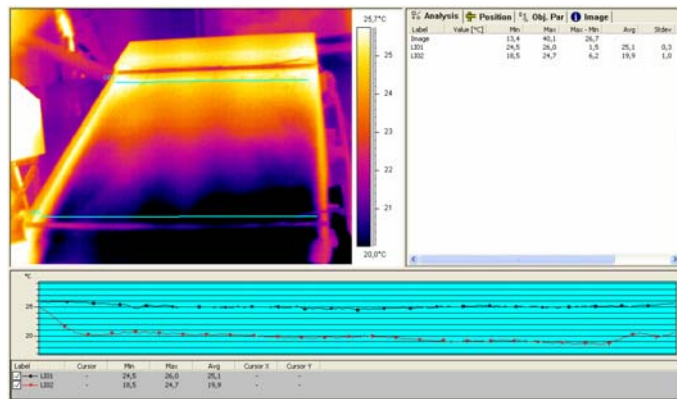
25,7°C
25
24
23
22
21
20,0°C

Analysis | Position | Obj. Par | Image

| Label | Value [°C] | Min | Max | Max - Min | Avg | Stdev |
|---|---|---|---|---|---|---|
| Image | | 13,4 | 40,1 | 26,7 | | |
| Li01 | | 24,5 | 26,0 | 1,5 | 25,1 | 0,3 |
| Li02 | | 18,5 | 24,7 | 6,2 | 19,9 | 1,0 |

°C
25
20

| Label | Cursor | Min | Max | Avg | Cursor X | Cursor Y |
|---|---|---|---|---|---|---|
| Li01 | - | 24,5 | 26,0 | 25,1 | - | - |
| Li02 | - | 18,5 | 24,7 | 19,9 | - | - |